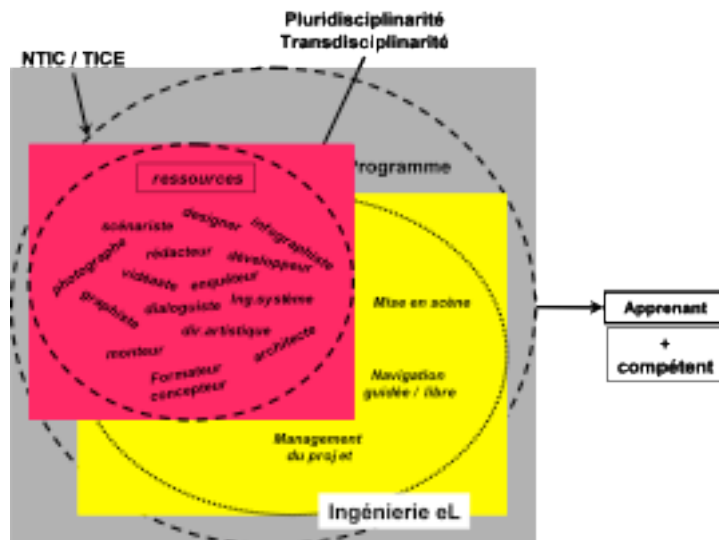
Pluridisciplinarité
Transdisciplinarité

NTIC / TICE

Programme

ressources

scénariste
designer
infographiste
photographe
rédacteur
développeur
vidéaste
ensuiteur
graphiste
dialoguiste
ing.système
dir.artistique
monteur
architecte
Formateur
concepteur

Mise en scène

Navigation
guidée / libre

Management
du projet

Ingénierie eL

Apprenant

+
compétent